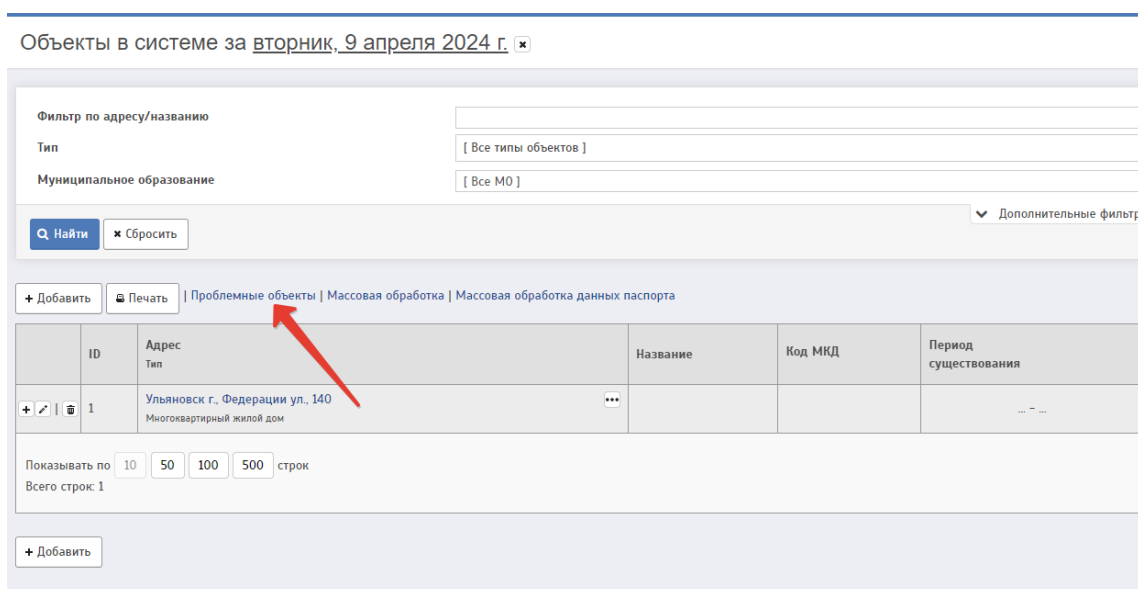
Объекты в системе за вторник, 9 апреля 2024 г. ✖

Фильтр по адресу/названию

Тип [ Все типы объектов ]

Муниципальное образование [ Все МО ]

Дополнительные фильтр

Найти ✖ Сбросить

+ Добавить Печать | Проблемные объекты | Массовая обработка | Массовая обработка данных паспорта

| | ID | Адрес Тип | Название | Код МКД | Период существования |
|---|---|---|---|---|---|
| + | 1 | Ульяновск г., Федерации ул., 140 Многоквартирный жилой дом | | | ... – ... |

Показывать по 10 50 100 500 строк
Всего строк: 1

+ Добавить